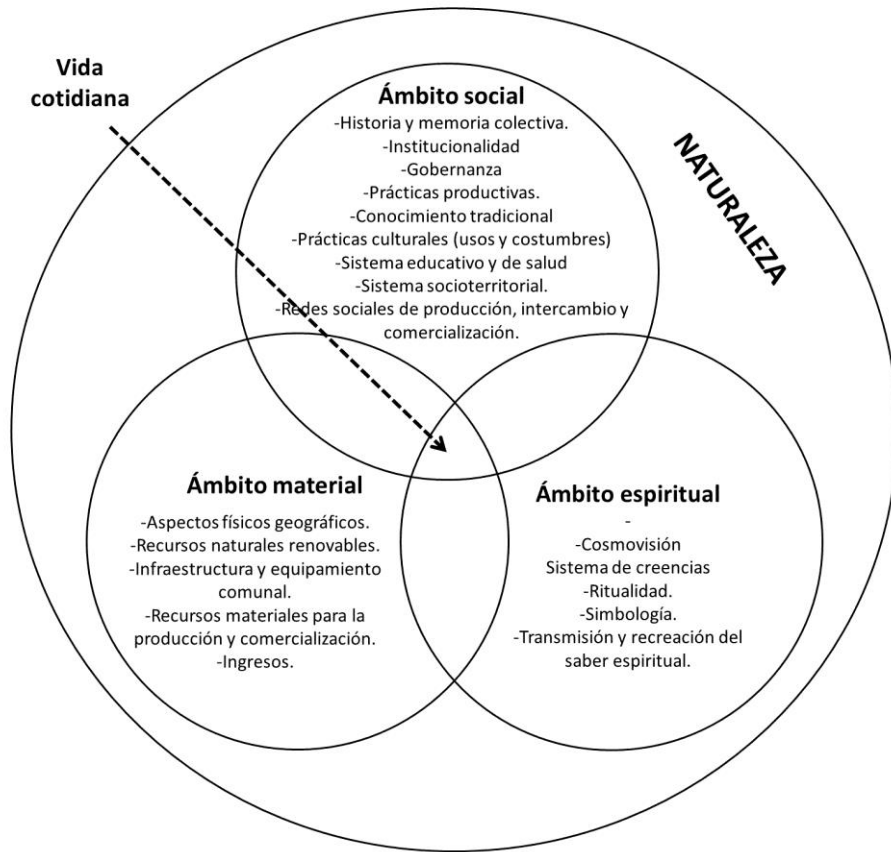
Vida cotidiana

NATURALEZA

Ámbito social
-Historia y memoria colectiva.
-Institucionalidad
-Gobernanza
-Prácticas productivas.
-Conocimiento tradicional
-Prácticas culturales (usos y costumbres)
-Sistema educativo y de salud
-Sistema socioterritorial.
-Redes sociales de producción, intercambio y comercialización.

Ámbito material
-Aspectos físicos geográficos.
-Recursos naturales renovables.
-Infraestructura y equipamiento comunal.
-Recursos materiales para la producción y comercialización.
-Ingresos.

Ámbito espiritual
-
-Cosmovisión
Sistema de creencias
-Ritualidad.
-Simbología.
-Transmisión y recreación del saber espiritual.